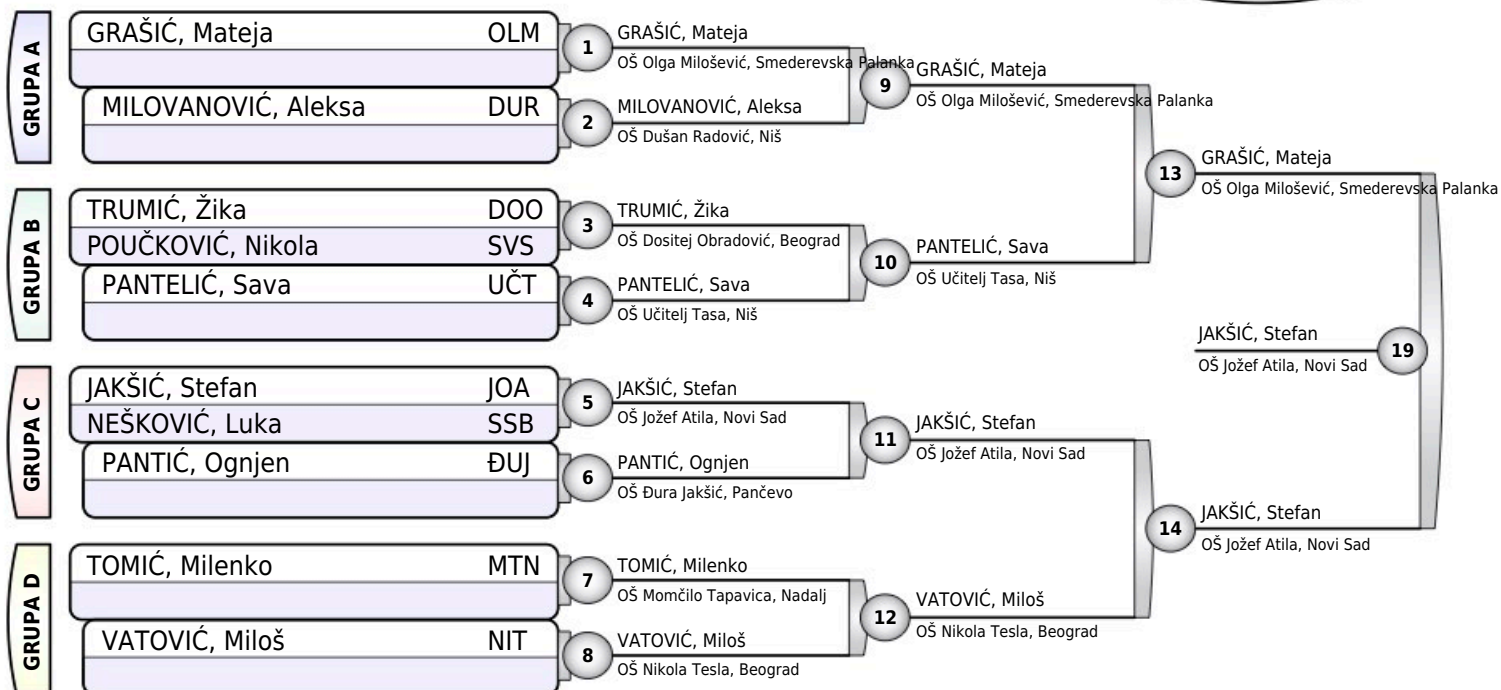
GRUPA A

GRAŠIĆ, Mateja OLM

MILOVANOVIĆ, Aleksa DUR

GRUPA B

TRUMIĆ, Žika DOO

POUČKOVIĆ, Nikola SVS

PANTELIĆ, Sava UČT

GRUPA C

JAKŠIĆ, Stefan JOA

NEŠKOVIĆ, Luka SSB

PANTIĆ, Ognjen ĐUJ

GRUPA D

TOMIĆ, Milenko MTN

VATOVIĆ, Miloš NIT

1 GRAŠIĆ, Mateja
OŠ Olga Milošević, Smederevska Palanka

2 MILOVANOVIĆ, Aleksa
OŠ Dušan Radović, Niš

3 TRUMIĆ, Žika
OŠ Dositej Obradović, Beograd

4 PANTELIĆ, Sava
OŠ Učitelj Tasa, Niš

5 JAKŠIĆ, Stefan
OŠ Jožef Atila, Novi Sad

6 PANTIĆ, Ognjen
OŠ Đura Jakšić, Pančevo

7 TOMIĆ, Milenko
OŠ Momčilo Tapavica, Nadalj

8 VATOVIĆ, Miloš
OŠ Nikola Tesla, Beograd

9 GRAŠIĆ, Mateja
OŠ Olga Milošević, Smederevska Palanka

10 PANTELIĆ, Sava
OŠ Učitelj Tasa, Niš

11 JAKŠIĆ, Stefan
OŠ Jožef Atila, Novi Sad

12 VATOVIĆ, Miloš
OŠ Nikola Tesla, Beograd

13 GRAŠIĆ, Mateja
OŠ Olga Milošević, Smederevska Palanka

14 JAKŠIĆ, Stefan
OŠ Jožef Atila, Novi Sad

JAKŠIĆ, Stefan
OŠ Jožef Atila, Novi Sad
19